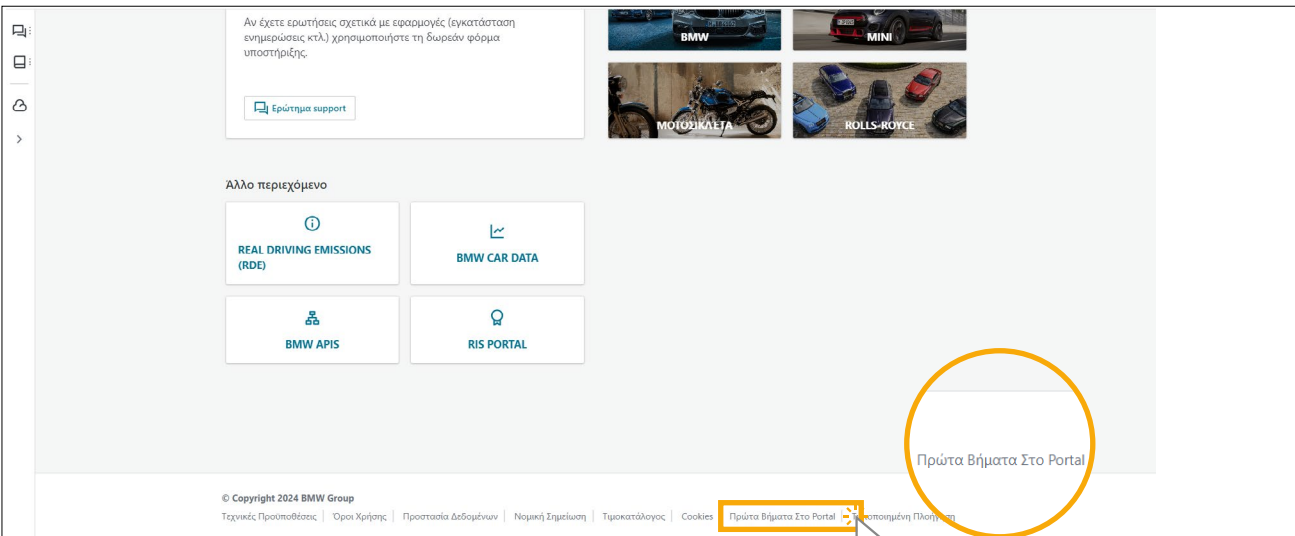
Αν έχετε ερωτήσεις σχετικά με εφαρμογές (εγκατάσταση ενημερώσεις κτλ.) χρησιμοποιήστε τη δωρεάν φόρμα υποστήριξης.

Ερώτημα support

BMW

MINI

ΜΟΤΟΣΙΚΛΕΤΑ

ROLLS-ROYCE

Άλλο περιεχόμενο

REAL DRIVING EMISSIONS (RDE)

BMW CAR DATA

BMW APIS

RIS PORTAL

Πρώτα Βήματα Στο Portal

© Copyright 2024 BMW Group

Τεχνικές Προϋποθέσεις | Όροι Χρήσης | Προστασία Δεδομένων | Νομική Σημείωση | Τιμοκατάλογος | Cookies | Πρώτα Βήματα Στο Portal | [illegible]ποιημένη Πλοήγηση